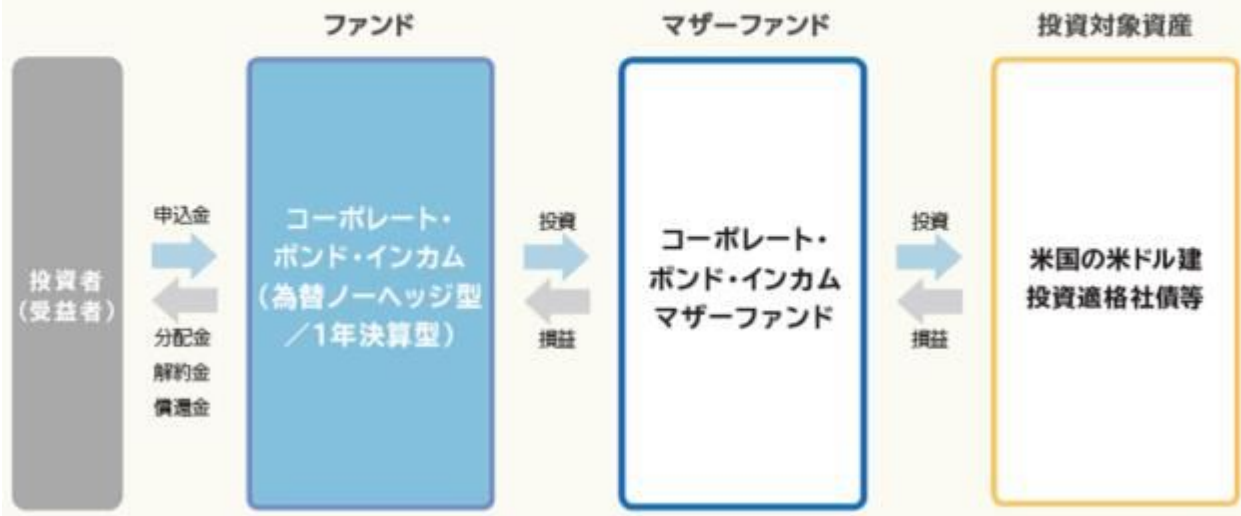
ファンド

マザーファンド

投資対象資産

投資者
（受益者）

申込金

分配金
解約金
償還金

コーポレート・
ボンド・インカム
（為替ノーヘッジ型
／1年決算型）

投資

損益

コーポレート・
ボンド・インカム
マザーファンド

投資

損益

米国の米ドル建
投資適格社債等